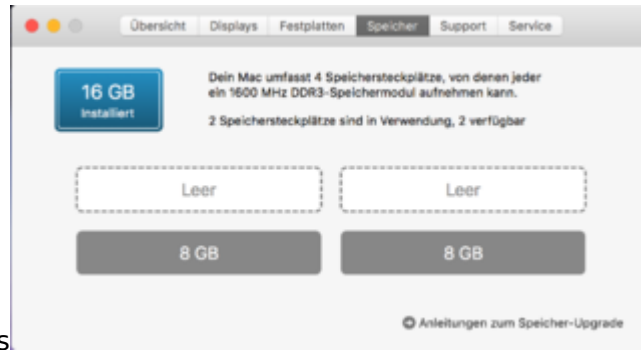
Übersicht Displays Festplatten Speicher Support Service

16 GB
Installiert

Dein Mac umfasst 4 Speichersteckplätze, von denen jeder ein 1600 MHz DDR3-Speichermodul aufnehmen kann.

2 Speichersteckplätze sind in Verwendung, 2 verfügbar

Leer

Leer

8 GB

8 GB

Anleitungen zum Speicher-Upgrade

s